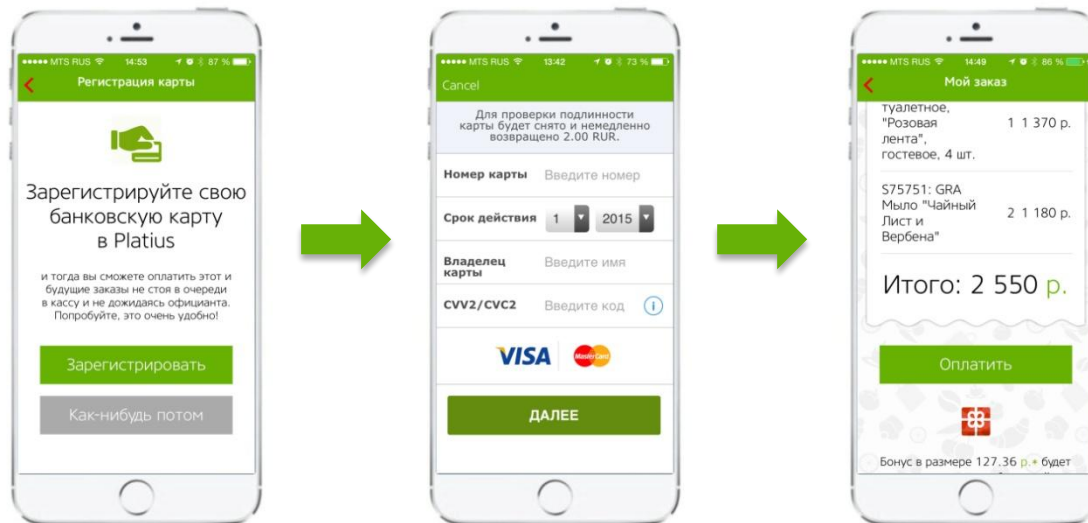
MTS RUS 14:53 87 %
Регистрация карты

Зарегистрируйте свою банковскую карту в Platius

и тогда вы сможете оплатить этот и будущие заказы не стоя в очереди в кассу и не дожидаясь официанта. Попробуйте, это очень удобно!

Зарегистрировать

Как-нибудь потом

MTS RUS 13:42 73 %
Cancel

Для проверки подлинности карты будет снято и немедленно возвращено 2.00 RUR.

Номер карты Введите номер

Срок действия 1 2015

Владелец карты Введите имя

CVV2/CVC2 Введите код

VISA MasterCard

ДАЛЕЕ

MTS RUS 14:49 86 %
Мой заказ

туалетное, "Розовая лента", гостевое, 4 шт. 1 1 370 р.

S75751: GRA Мыло "Чайный Лист и Вербена" 2 1 180 р.

Итого: 2 550 р.

Оплатить

Бонус в размере 127.36 р. будет